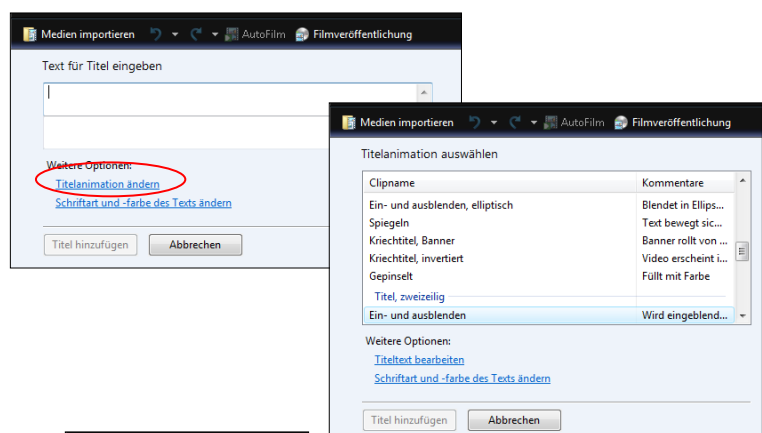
Medien importieren AutoFilm Filmveröffentlichung

Text für Titel eingeben

Weitere Optionen:
Titelanimation ändern
Schriftart und -farbe des Texts ändern

Titel hinzufügen Abbrechen

Medien importieren AutoFilm Filmveröffentlichung

Titelanimation auswählen

| Clipname | Kommentare |
|---|---|
| Ein- und ausblenden, elliptisch | Blendet in Ellips... |
| Spiegeln | Text bewegt sic... |
| Kriechtitel, Banner | Banner rollt von ... |
| Kriechtitel, invertiert | Video erscheint i... |
| Gepinselt | Füllt mit Farbe |
| Titel, zweizeilig | |
| Ein- und ausblenden | Wird eingeblend... |

Weitere Optionen:
Titeltext bearbeiten
Schriftart und -farbe des Texts ändern

Titel hinzufügen Abbrechen